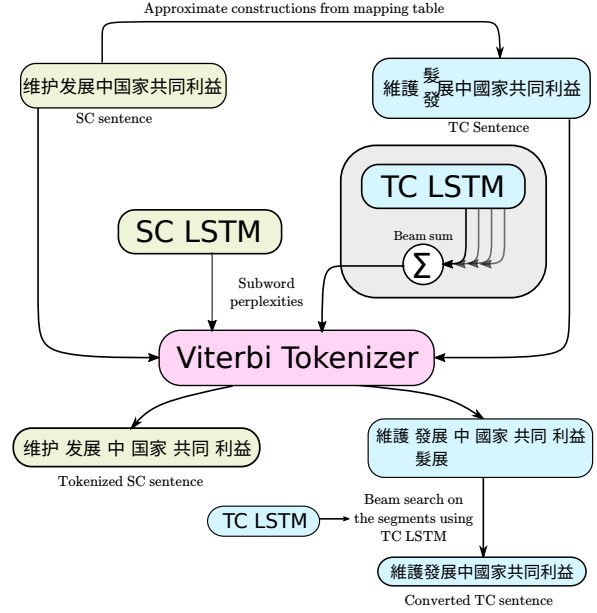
Approximate constructions from mapping table

维护发展中国家共同利益

SC sentence

維護 髮 發 展中國家共同利益

TC Sentence

TC LSTM

Beam sum

$\Sigma$

SC LSTM

Subword perplexities

Viterbi Tokenizer

维护 发展 中 国家 共同 利益

Tokenized SC sentence

維護 發展 中 國家 共同 利益
髮展

Beam search on the segments using TC LSTM

TC LSTM

維護發展中國家共同利益

Converted TC sentence